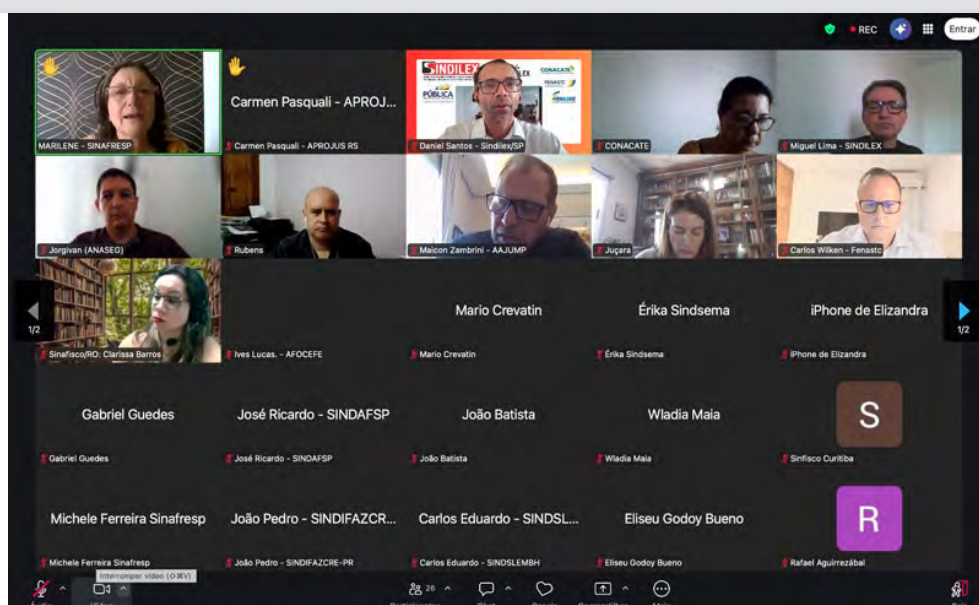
REC

Entrar

MARILENE - SINAFRESP

Carmen Pasquali - APROJ...

Carmen Pasquali - APROJUS RS

SINDILEX

CONACATE

FENASTC

PÚBLICA

Daniel Santos - Sindilex/SP

CONACATE

Miguel Lima - SINDILEX

Jorgivan (ANASEG)

Rubens

Maicon Zambrini - AAJUMP

Juçara

Carlos Wilken - Fenastc

1/2

Sinafisco/RO: Clarissa Barros

Ives Lucas. - AFOCEFE

Mario Crevatin

Mario Crevatin

Érika Sindsema

Érika Sindsema

iPhone de Elizandra

iPhone de Elizandra

1/2

Gabriel Guedes

Gabriel Guedes

José Ricardo - SINDAFSP

José Ricardo - SINDAFSP

João Batista

João Batista

Wladia Maia

Wladia Maia

S

Sinfisco Curitiba

Michele Ferreira Sinafresp

Michele Ferreira Sinafresp

João Pedro - SINDIFAZCR...

João Pedro - SINDIFAZCRE-PR

Carlos Eduardo - SINDSL...

Carlos Eduardo - SINDSLEMBH

Eliseu Godoy Bueno

Eliseu Godoy Bueno

R

Rafael Aguirrezábal

Interromper vídeo (⇧⌘V)

26